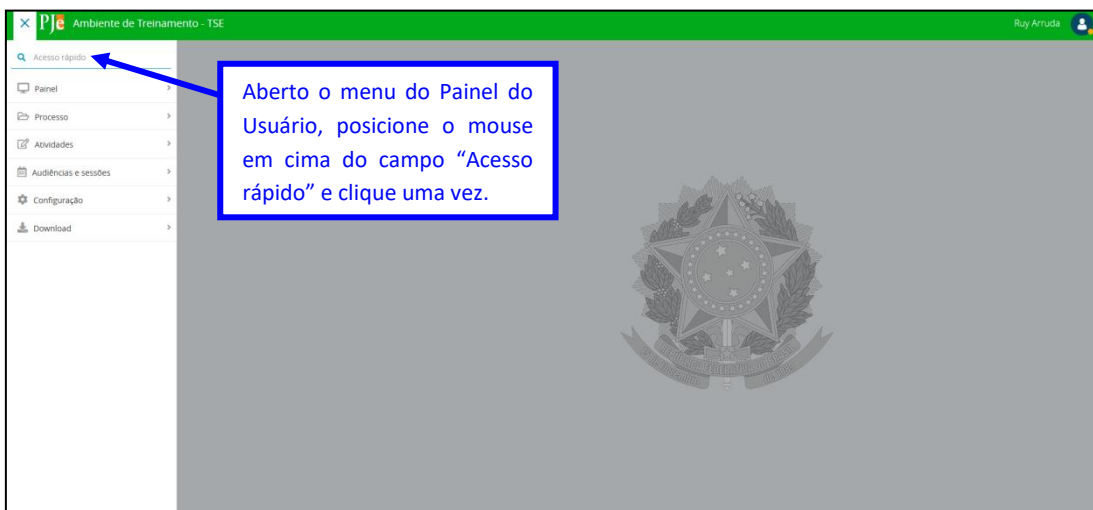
× PJe Ambiente de Treinamento - TSE

Ruy Arruda

Acesso rápido

Painel

Processo

Atividades

Audiências e sessões

Configuração

Download

Aberto o menu do Painel do Usuário, posicione o mouse em cima do campo “Acesso rápido” e clique uma vez.